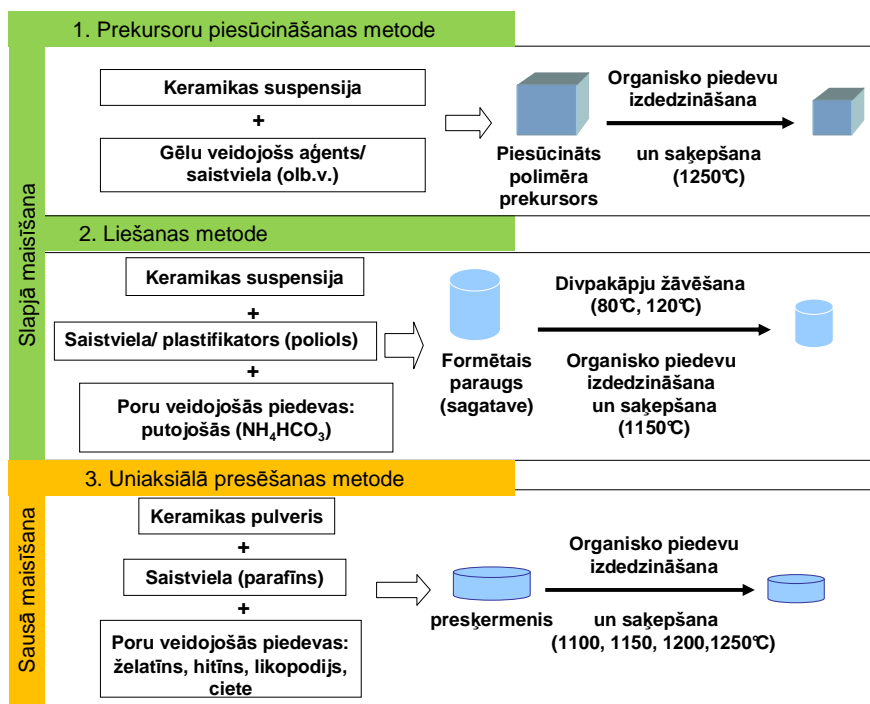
Slapjā maisīšana

1. Prekursoru piesūcināšanas metode

Keramikas suspensija

+

Gēlu veidojošs aģents/ saistviela (olb.v.)

Piesūcināts polimēra prekursors

Organisko piedevu izdedzināšana

un saķepšana (1250℃)

2. Liešanas metode

Keramikas suspensija

+

Saistviela/ plastifikators (poliols)

+

Poru veidojošās piedevas: putojošās ($NH_4HCO_3$)

Formētais paraugs (sagatave)

Divpakāpju žāvēšana (80℃, 120℃)

Organisko piedevu izdedzināšana un saķepšana (1150℃)

Sausā maisīšana

3. Uniaksiālā presēšanas metode

Keramikas pulveris

+

Saistviela (parafīns)

+

Poru veidojošās piedevas: želatīns, hitīns, likopodijs, ciete

presķermenis

Organisko piedevu izdedzināšana

un saķepšana (1100, 1150, 1200,1250℃)